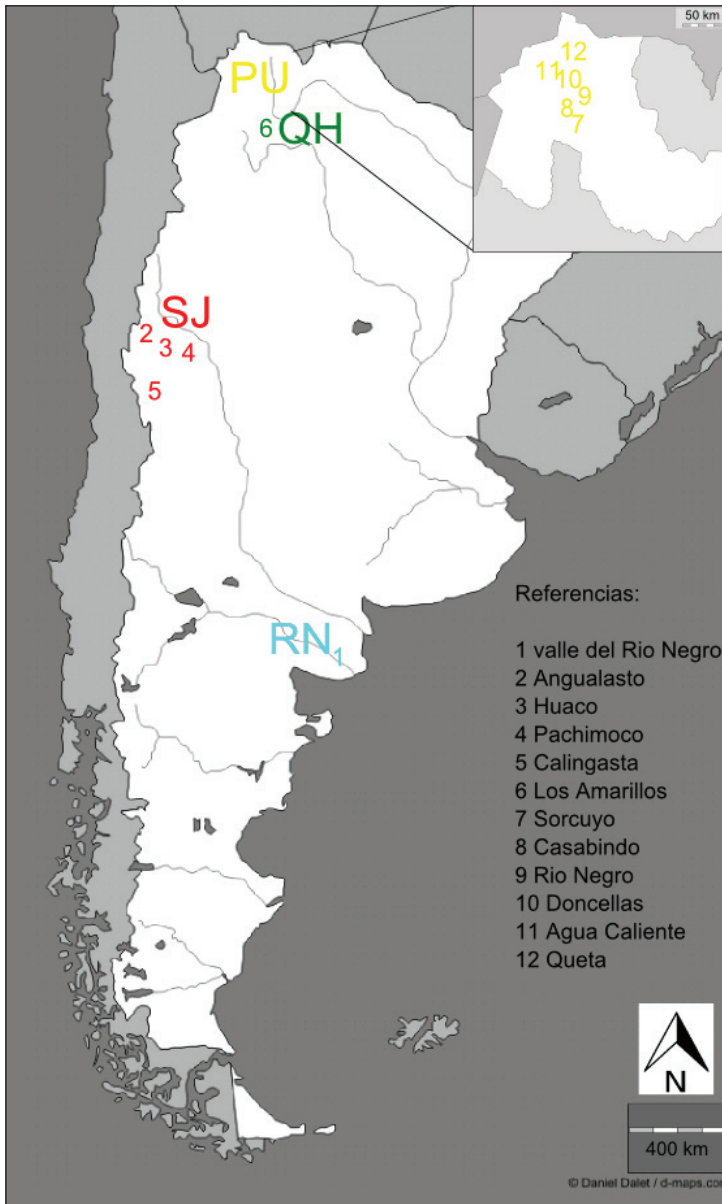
50 km

12
11 10 9
8 7

PU
6 QH

SJ
2 3 4
5

RN 1

Referencias:

1 valle del Rio Negro
2 Angualasto
3 Huaco
4 Pachimoco
5 Calingasta
6 Los Amarillos
7 Sorcuyo
8 Casabindo
9 Rio Negro
10 Doncellas
11 Agua Caliente
12 Queta

N

400 km

© Daniel Dalet / d-maps.co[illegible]